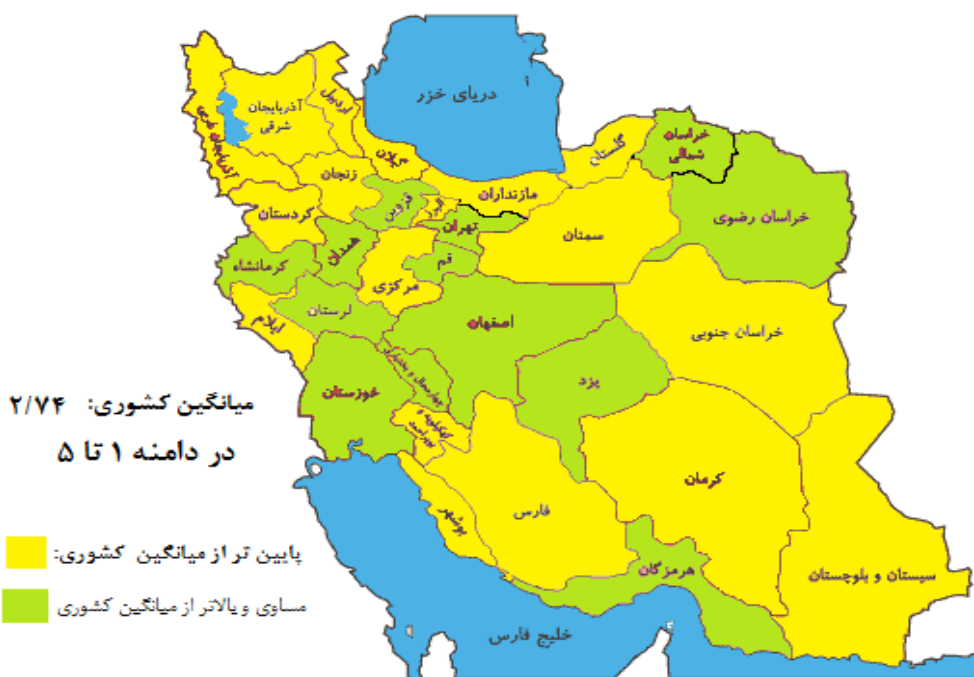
دریای خزر

آذربایجان شرقی
آذربایجان غربی
اردبیل
گیلان
زنجان
گلستان
خراسان شمالی
مازندران
قزوین
البرز
تهران
کردستان
همدان
کرمانشاه
قم
سمنان
خراسان رضوی
مرکزی
لرستان
ایلام
اصفهان
خراسان جنوبی
چهارمحال و بختیاری
خوزستان
کهگیلویه و بویراحمد
یزد
کرمان
فارس
بوشهر
هرمزگان
سیستان و بلوچستان
خلیج فارس

میانگین کشوری: ۲/۷۴
در دامنه ۱ تا ۵

پایین تر از میانگین کشوری:
مساوی و بالاتر از میانگین کشوری